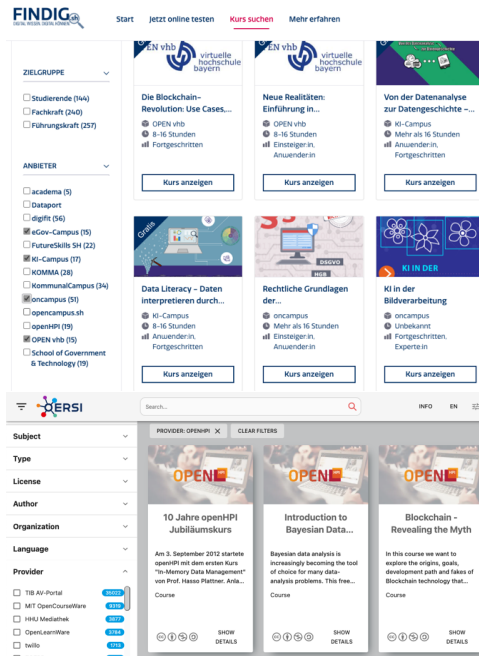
FINDIG
DIGITAL WISSEN. DIGITAL KÖNNEN.

Start Jetzt online testen Kurs suchen Mehr erfahren

ZIELGRUPPE
Studierende (144)
Fachkraft (240)
Führungskraft (257)

ANBIETER
academa (5)
Dataport
digifit (56)
eGov-Campus (15)
FutureSkills SH (22)
KI-Campus (17)
KOMMA (28)
KommunalCampus (34)
oncampus (51)
opencampus.sh
openHPI (19)
OPEN vhb (15)
School of Government & Technology (19)

EN vhb virtuelle hochschule bayern
Die Blockchain-Revolution: Use Cases,...
OPEN vhb
8-16 Stunden
Fortgeschritten
Kurs anzeigen

EN vhb virtuelle hochschule bayern
Neue Realitäten: Einführung in...
OPEN vhb
8-16 Stunden
Einsteiger:in, Anwender:in
Kurs anzeigen

Von der Datenanalyse zur Datengeschichte -...
KI-Campus
Mehr als 16 Stunden
Anwender:in, Fortgeschritten
Kurs anzeigen

Gratis
Data Literacy - Daten interpretieren durch...
KI-Campus
8-16 Stunden
Anwender:in, Fortgeschritten
Kurs anzeigen

DSGVO
HGB
Rechtliche Grundlagen der...
oncampus
Mehr als 16 Stunden
Einsteiger:in, Anwender:in
Kurs anzeigen

KI IN DER
KI in der Bildverarbeitung
oncampus
Unbekannt
Fortgeschritten, Expert:in
Kurs anzeigen

OERSI
Search...
INFO EN

Subject
Type
License
Author
Organization
Language
Provider
TIB AV-Portal 35022
MIT OpenCourseWare 9319
HHU Mediathek 3877
OpenLearnWare 3784
twillo 1715

PROVIDER: OPENHPI ✕ CLEAR FILTERS

OPEN
10 Jahre openHPI Jubiläumskurs
Am 3. September 2012 startete openHPI mit dem ersten Kurs "In-Memory Data Management" von Prof. Hasso Plattner. Anlä...
Course
SHOW DETAILS

Introduction to Bayesian Data...
Bayesian data analysis is increasingly becoming the tool of choice for many data-analysis problems. This free...
Course
SHOW DETAILS

OPEN
Blockchain - Revealing the Myth
In this course we want to explore the origins, goals, development path and fakes of Blockchain technology that...
Course
SHOW DETAILS